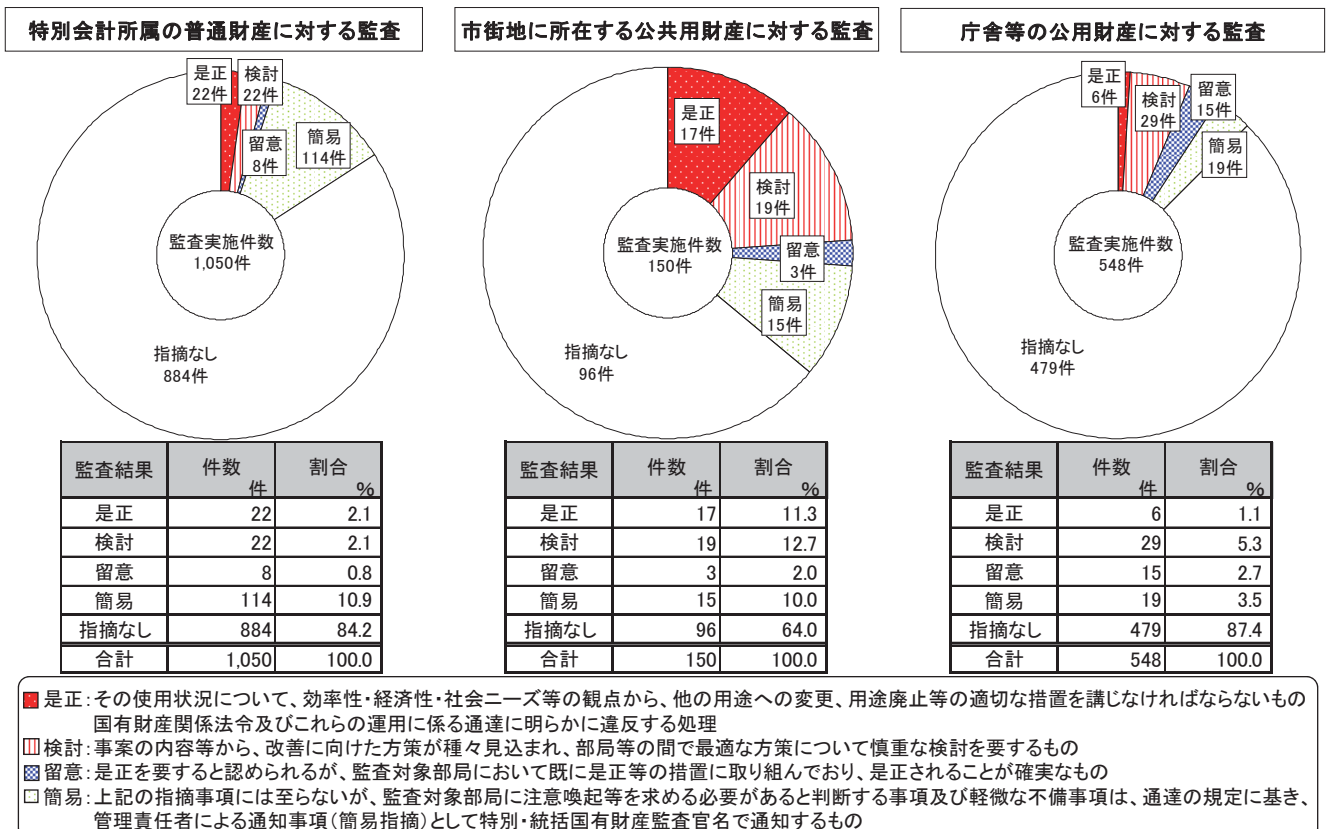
特別会計所属の普通財産に対する監査

是正
22件

検討
22件

留意
8件

簡易
114件

監査実施件数
1,050件

指摘なし
884件

| 監査結果 | 件数 件 | 割合 % |
|---|---|---|
| 是正 | 22 | 2.1 |
| 検討 | 22 | 2.1 |
| 留意 | 8 | 0.8 |
| 簡易 | 114 | 10.9 |
| 指摘なし | 884 | 84.2 |
| 合計 | 1,050 | 100.0 |

市街地に所在する公共用財産に対する監査

是正
17件

検討
19件

留意
3件

簡易
15件

監査実施件数
150件

指摘なし
96件

| 監査結果 | 件数 件 | 割合 % |
|---|---|---|
| 是正 | 17 | 11.3 |
| 検討 | 19 | 12.7 |
| 留意 | 3 | 2.0 |
| 簡易 | 15 | 10.0 |
| 指摘なし | 96 | 64.0 |
| 合計 | 150 | 100.0 |

庁舎等の公用財産に対する監査

是正
6件

検討
29件

留意
15件

簡易
19件

監査実施件数
548件

指摘なし
479件

| 監査結果 | 件数 件 | 割合 % |
|---|---|---|
| 是正 | 6 | 1.1 |
| 検討 | 29 | 5.3 |
| 留意 | 15 | 2.7 |
| 簡易 | 19 | 3.5 |
| 指摘なし | 479 | 87.4 |
| 合計 | 548 | 100.0 |

是正：その使用状況について、効率性・経済性・社会ニーズ等の観点から、他の用途への変更、用途廃止等の適切な措置を講じなければならないもの
国有財産関係法令及びこれらの運用に係る通達に明らかに違反する処理
検討：事案の内容等から、改善に向けた方策が種々見込まれ、部局等の間で最適な方策について慎重な検討を要するもの
留意：是正を要すると認められるが、監査対象部局において既に是正等の措置に取り組んでおり、是正されることが確実なもの
簡易：上記の指摘事項には至らないが、監査対象部局に注意喚起等を求める必要があると判断する事項及び軽微な不備事項は、通達の規定に基き、管理責任者による通知事項（簡易指摘）として特別・統括国有財産監査官名で通知するもの